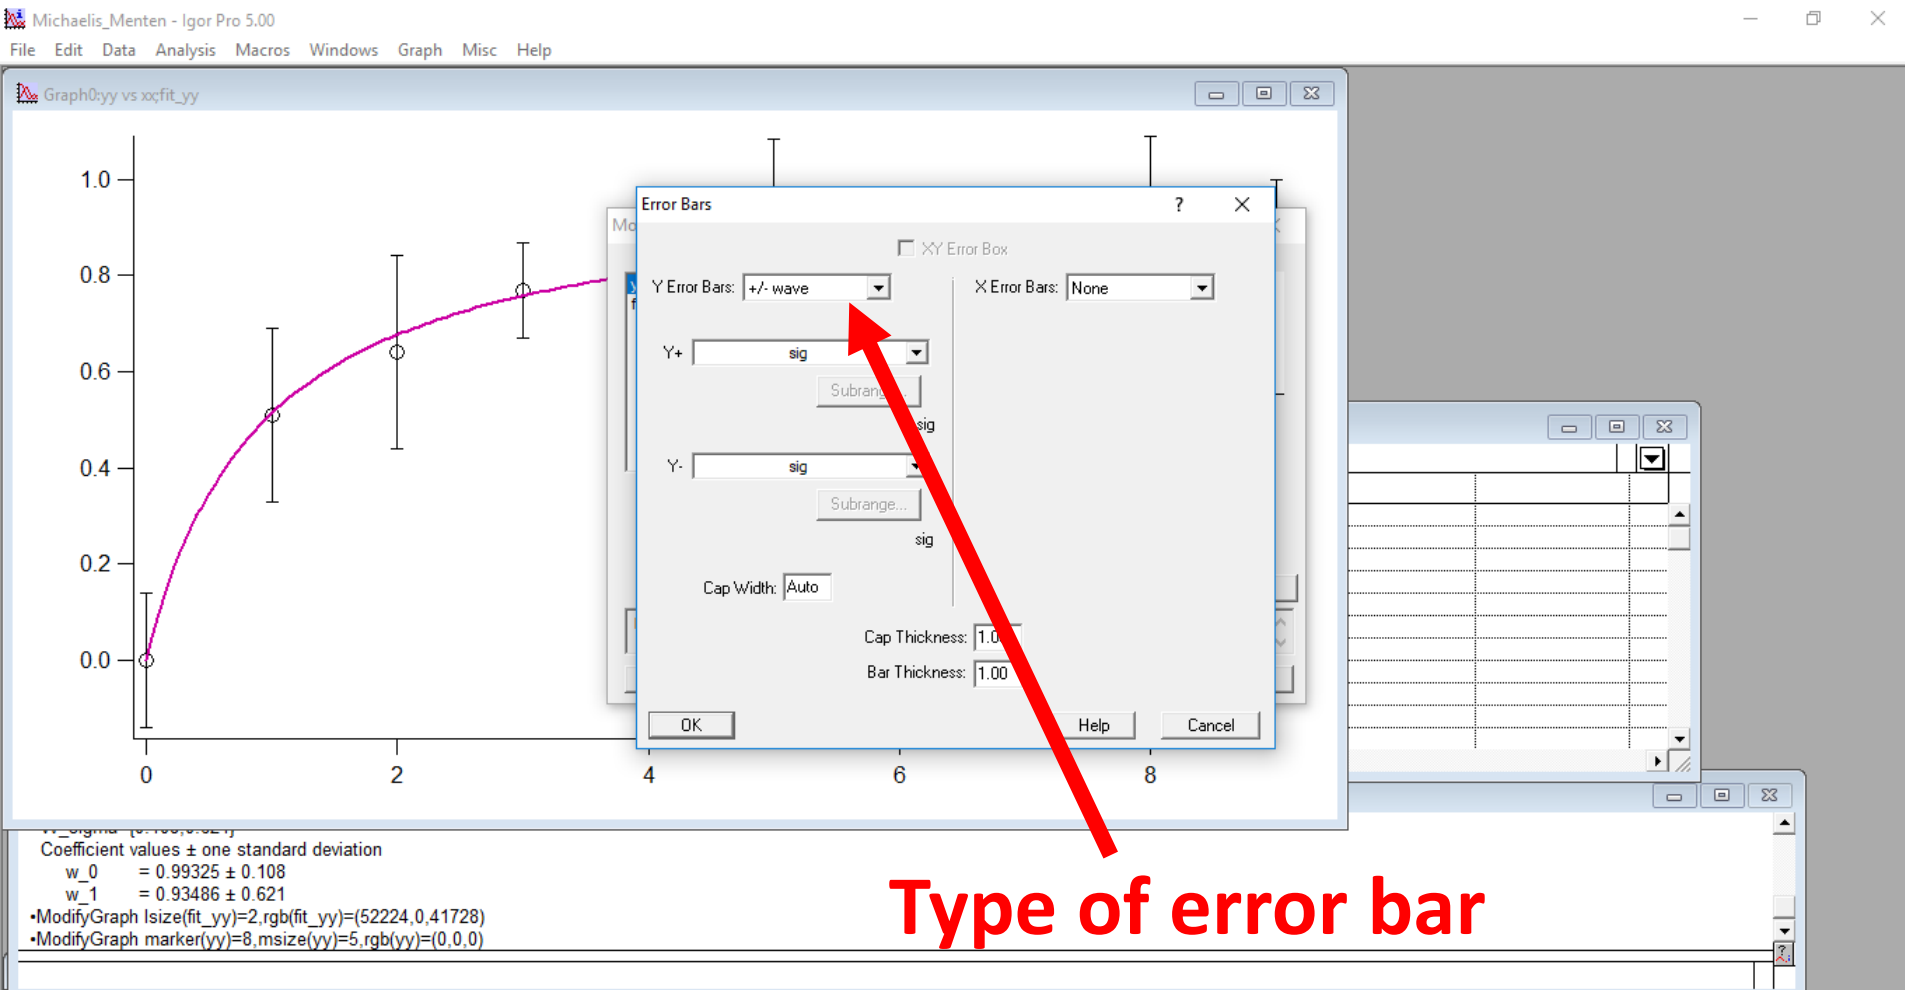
Michaelis_Menten - Igor Pro 5.00

File Edit Data Analysis Macros Windows Graph Misc Help

Graph0:yy vs xx;fit_yy

1.0
0.8
0.6
0.4
0.2
0.0

0 2 4 6 8

Mo

Error Bars ? X

XY Error Box

Y Error Bars: +/- wave

X Error Bars: None

Y+ sig

Subrange...

sig

Y- sig

Subrange...

sig

Cap Width: Auto

Cap Thickness: 1.00

Bar Thickness: 1.00

OK Help Cancel

Coefficient values ± one standard deviation
w_0 = 0.99325 ± 0.108
w_1 = 0.93486 ± 0.621
•ModifyGraph lsize(fit_yy)=2,rgb(fit_yy)=(52224,0,41728)
•ModifyGraph marker(yy)=8,msize(yy)=5,rgb(yy)=(0,0,0)

Type of error bar